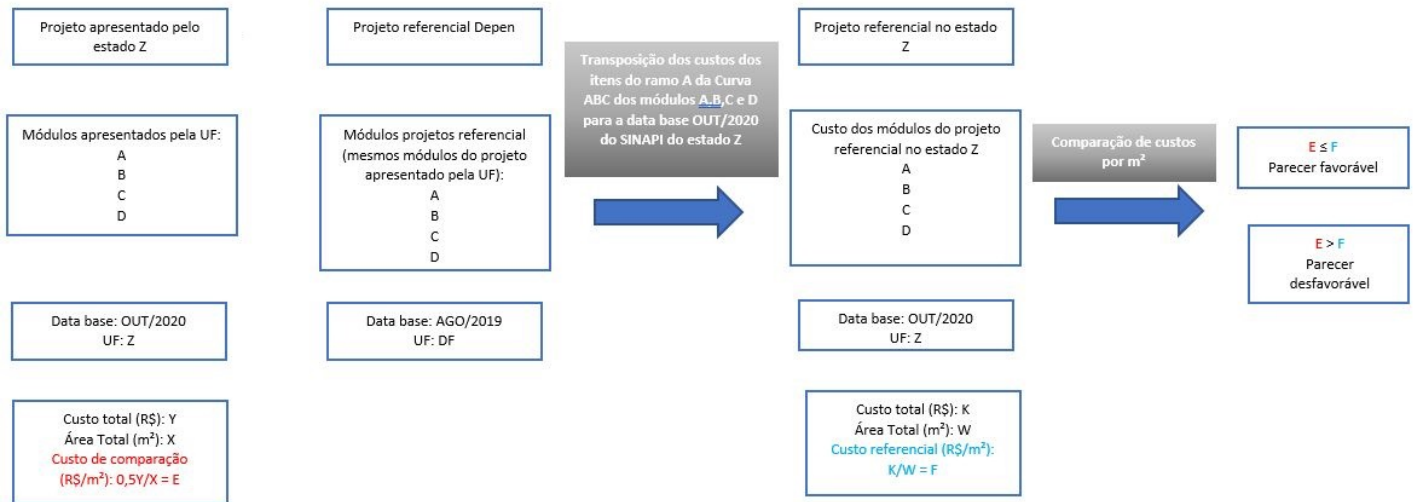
Projeto apresentado pelo estado Z

Módulos apresentados pela UF:
A
B
C
D

Data base: OUT/2020
UF: Z

Custo total (R$): Y
Área Total (m²): X
Custo de comparação (R$/m²): 0,5Y/X = E

Projeto referencial Depen

Módulos projetos referencial (mesmos módulos do projeto apresentado pela UF):
A
B
C
D

Data base: AGO/2019
UF: DF

Transposição dos custos dos itens do ramo A da Curva ABC dos módulos A,B,C e D para a data base OUT/2020 do SINAPI do estado Z

Projeto referencial no estado Z

Custo dos módulos do projeto referencial no estado Z
A
B
C
D

Data base: OUT/2020
UF: Z

Custo total (R$): K
Área Total (m²): W
Custo referencial (R$/m²): K/W = F

Comparação de custos por m²

E ≤ F
Parecer favorável

E > F
Parecer desfavorável